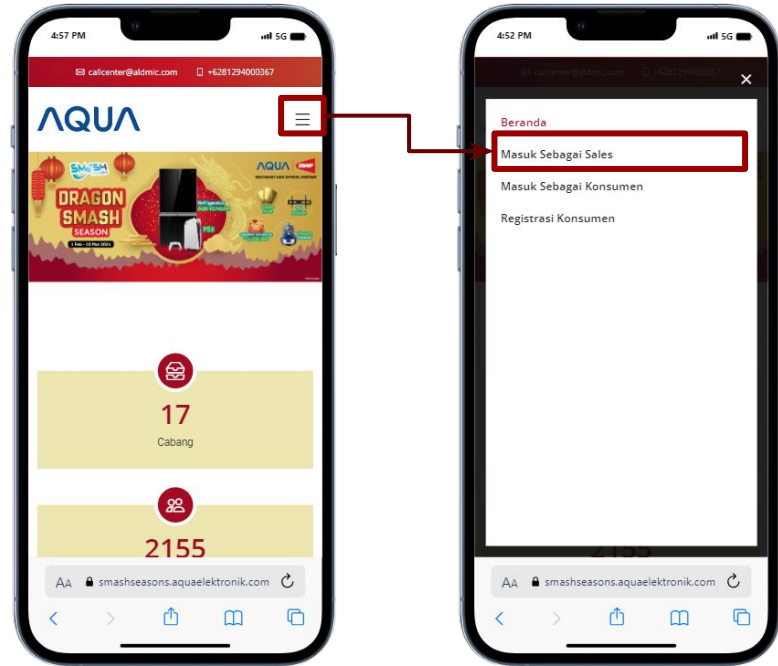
4:57 PM
5G

callcenter@aldmic.com +6281294000367

AQUA

SMASH
AQUA
DRAGON SMASH SEASON
1 Feb - 10 Mar 2024

17
Cabang

2155

AA smashseasons.aquaelektronik.com

4:52 PM
5G

callcenter@aldmic.com +6281294000367

Beranda
Masuk Sebagai Sales
Masuk Sebagai Konsumen
Registrasi Konsumen

2155

AA smashseasons.aquaelektronik.com